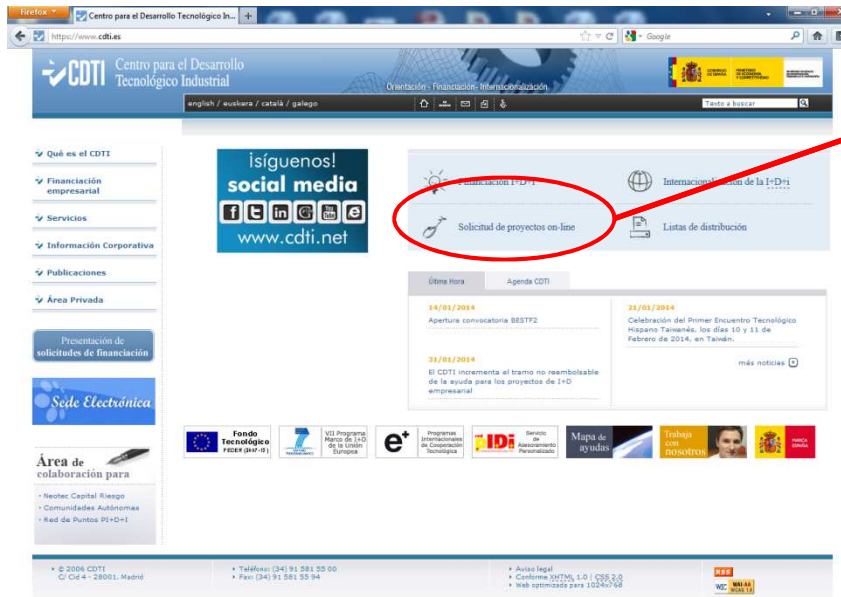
Firefox
Centro para el Desarrollo Tecnológico In...
https://www.cdti.es
Google

CDTI Centro para el Desarrollo Tecnológico Industrial
Orientación · Financiación · Internacionalización
english / euskera / català / galego
Texto a buscar

Qué es el CDTI
Financiación empresarial
Servicios
Información Corporativa
Publicaciones
Área Privada

Presentación de solicitudes de financiación

Sede Electrónica

Área de colaboración para
· Neotec Capital Riesgo
· Comunidades Autónomas
· Red de Puntos PI+D+I

¡síguenos! social media
www.cdti.net

Financiación I+D+i
Internacionalización de la I+D+i
Solicitud de proyectos on-line
Listas de distribución

Última Hora
Agenda CDTI

14/01/2014
Apertura convocatoria BESTF2

21/01/2014
Celebración del Primer Encuentro Tecnológico Hispano Taiwanés, los días 10 y 11 de Febrero de 2014, en Taiwán.

31/01/2014
El CDTI incrementa al tramo no reembolsable de la ayuda para los proyectos de I+D empresarial

más noticias

Fondo Tecnológico FEDER
VII Programa Marco de I+D de la Unión Europea
Programas Internacionales de Cooperación Tecnológica
Servicio de Asesoramiento Personalizado
Mapa de ayudas
Trabaja con nosotros

· © 2006 CDTI
C/ Cid 4 - 28001, Madrid
· Teléfono: (34) 91 581 55 00
· Fax: (34) 91 581 55 94
· Aviso legal
· Conforme XHTML 1.0 | CSS 2.0
· Web optimizada para 1024x768
RSS
WAI-AA